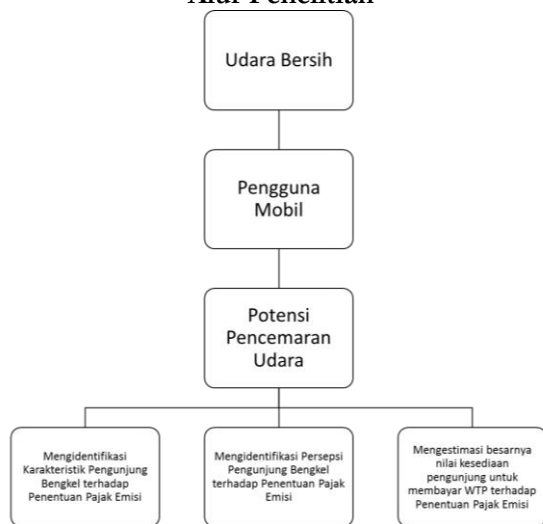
Alur Penelitian

Udara Bersih

Pengguna Mobil

Potensi Pencemaran Udara

Mengidentifikasi Karakteristik Pengunjung Bengkel terhadap Penentuan Pajak Emisi

Mengidentifikasi Persepsi Pengunjung Bengkel terhadap Penentuan Pajak Emisi

Mengestimasi besarnya nilai kesediaan pengunjung untuk membayar WTP terhadap Penentuan Pajak Emisi